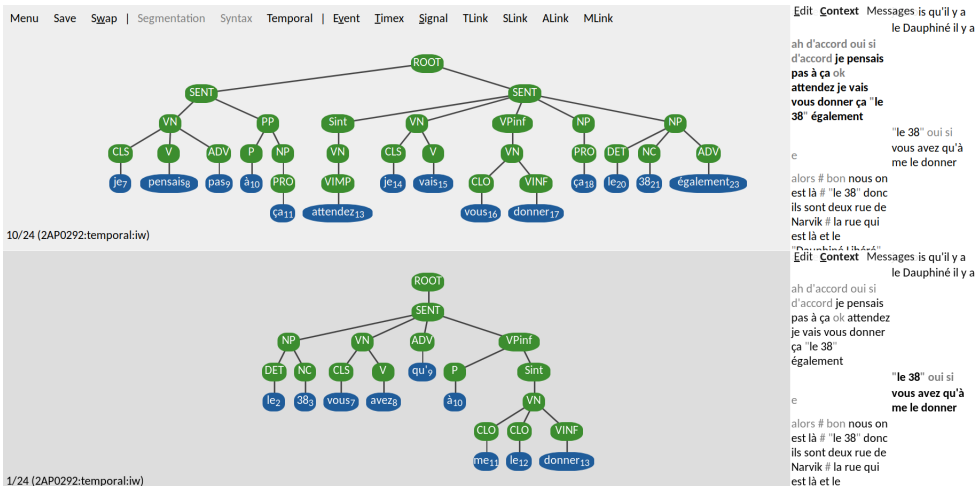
Menu Save Swap | Segmentation Syntax Temporal | Event Timex Signal TLink SLink ALink MLink

ROOT
SENT SENT
VN PP Sint VN VPinf NP NP
CLS V ADV P NP VN CLS V VN PRO DET NC ADV
je$_7$ pensais$_8$ pas$_9$ à$_{10}$ PRO VIMP je$_{14}$ vais$_{15}$ CLO VINF ça$_{18}$ le$_{20}$ 38$_{21}$ également$_{23}$
ça$_{11}$ attendez$_{13}$ vous$_{16}$ donner$_{17}$

10/24 (2AP0292:temporal:iw)

Edit Context Messages is qu'il y a le Dauphiné il y a

ah d'accord oui si d'accord je pensais pas à ça ok attendez je vais vous donner ça "le 38" également

"le 38" oui si vous avez qu'à me le donner

e

alors # bon nous on est là # "le 38" donc ils sont deux rue de Narvik # la rue qui est là et le "Dauphiné Libéré"

ROOT
SENT
NP VN ADV VPinf
DET NC CLS V qu'$_9$ P Sint
le$_2$ 38$_3$ vous$_7$ avez$_8$ à$_{10}$ VN
CLO CLO VINF
me$_{11}$ le$_{12}$ donner$_{13}$

1/24 (2AP0292:temporal:iw)

Edit Context Messages is qu'il y a le Dauphiné il y a

ah d'accord oui si d'accord je pensais pas à ça ok attendez je vais vous donner ça "le 38" également

"le 38" oui si vous avez qu'à me le donner

e

alors # bon nous on est là # "le 38" donc ils sont deux rue de Narvik # la rue qui est là et le